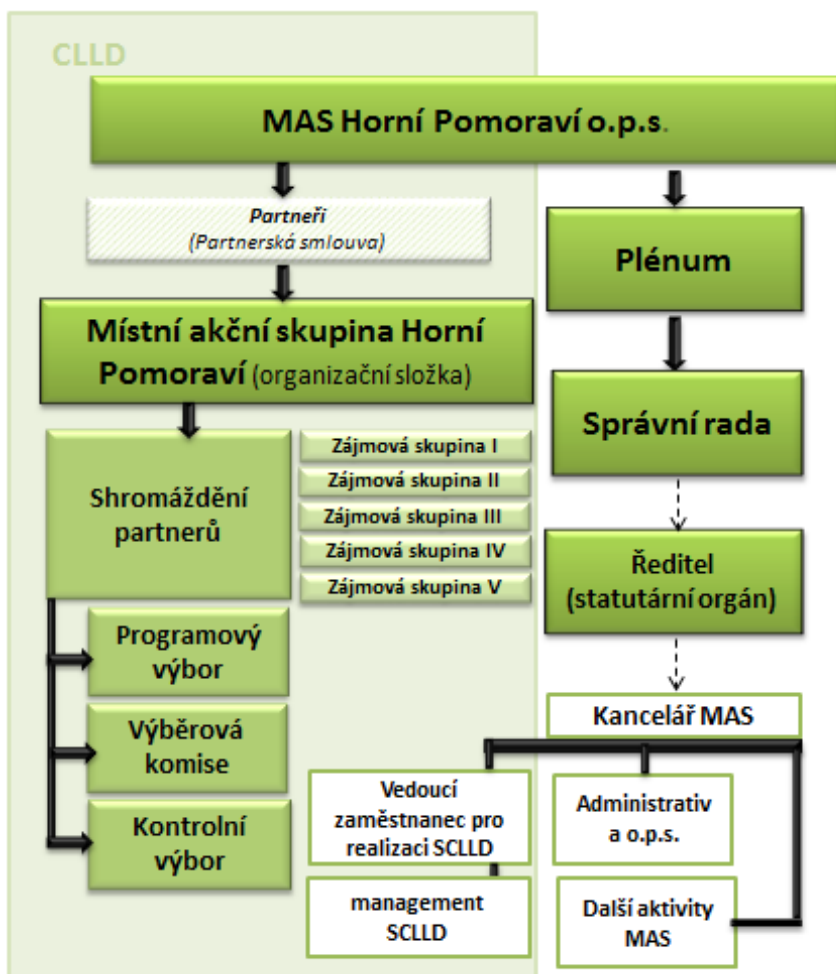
CLLD

MAS Horní Pomoraví o.p.s.

Partneři
(Partnerská smlouva)

Plénum

Místní akční skupina Horní Pomoraví (organizační složka)

Správní rada

Shromáždění partnerů

Zájmová skupina I
Zájmová skupina II
Zájmová skupina III
Zájmová skupina IV
Zájmová skupina V

Ředitel
(statutární orgán)

Programový výbor

Výběrová komise

Kontrolní výbor

Kancelář MAS

Vedoucí zaměstnanec pro realizaci SCLLD

Administrativ a o.p.s.

management SCLLD

Další aktivity MAS